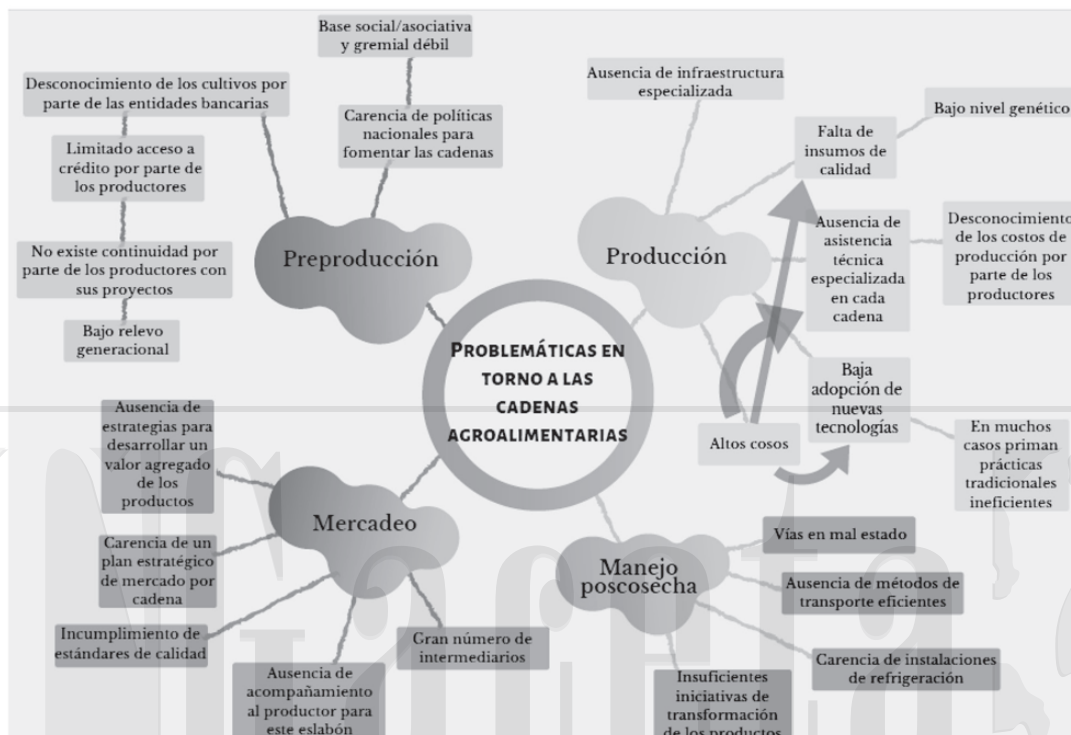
PROBLEMÁTICAS EN TORNO A LAS CADENAS AGROALIMENTARIAS

Preproducción

Base social/asociativa y gremial débil

Desconocimiento de los cultivos por parte de las entidades bancarias

Carencia de políticas nacionales para fomentar las cadenas

Limitado acceso a crédito por parte de los productores

No existe continuidad por parte de los productores con sus proyectos

Bajo relevo generacional

Producción

Ausencia de infraestructura especializada

Falta de insumos de calidad

Bajo nivel genético

Ausencia de asistencia técnica especializada en cada cadena

Desconocimiento de los costos de producción por parte de los productores

Baja adopción de nuevas tecnologías

Altos cosos

En muchos casos priman prácticas tradicionales ineficientes

Mercadeo

Ausencia de estrategias para desarrollar un valor agregado de los productos

Carencia de un plan estratégico de mercado por cadena

Incumplimiento de estándares de calidad

Ausencia de acompañamiento al productor para este eslabón

Gran número de intermediarios

Manejo poscosecha

Vías en mal estado

Ausencia de métodos de transporte eficientes

Carencia de instalaciones de refrigeración

Insuficientes iniciativas de transformación de los productos